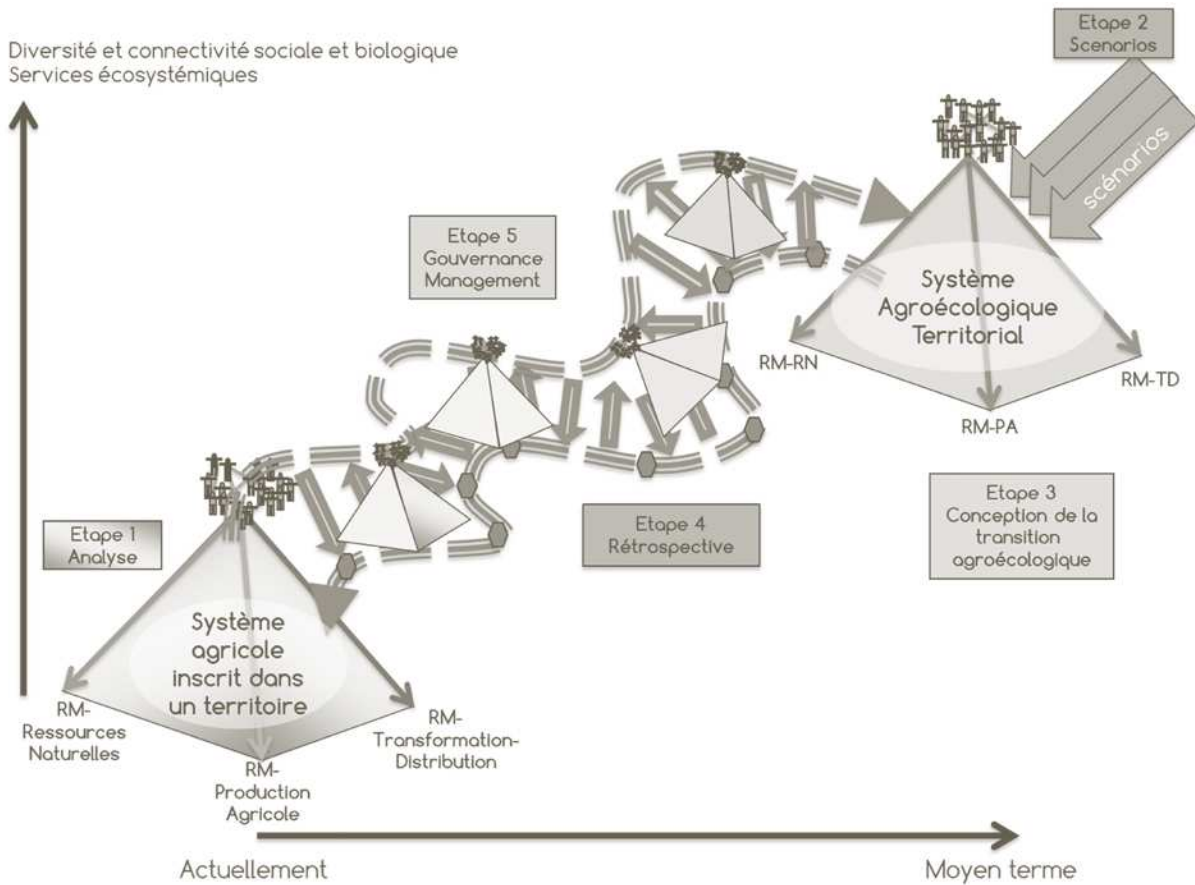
Diversité et connectivité sociale et biologique
Services écosystémiques

Etape 2
Scenarios

scénarios

Etape 5
Gouvernance
Management

Système
Agroécologique
Territorial

RM-RN

RM-TD

RM-PA

Etape 3
Conception de la transition agroécologique

Etape 4
Rétrospective

Etape 1
Analyse

Système agricole inscrit dans un territoire

RM-
Ressources
Naturelles

RM-
Transformation-
Distribution

RM-
Production
Agricole

Actuellement

Moyen terme